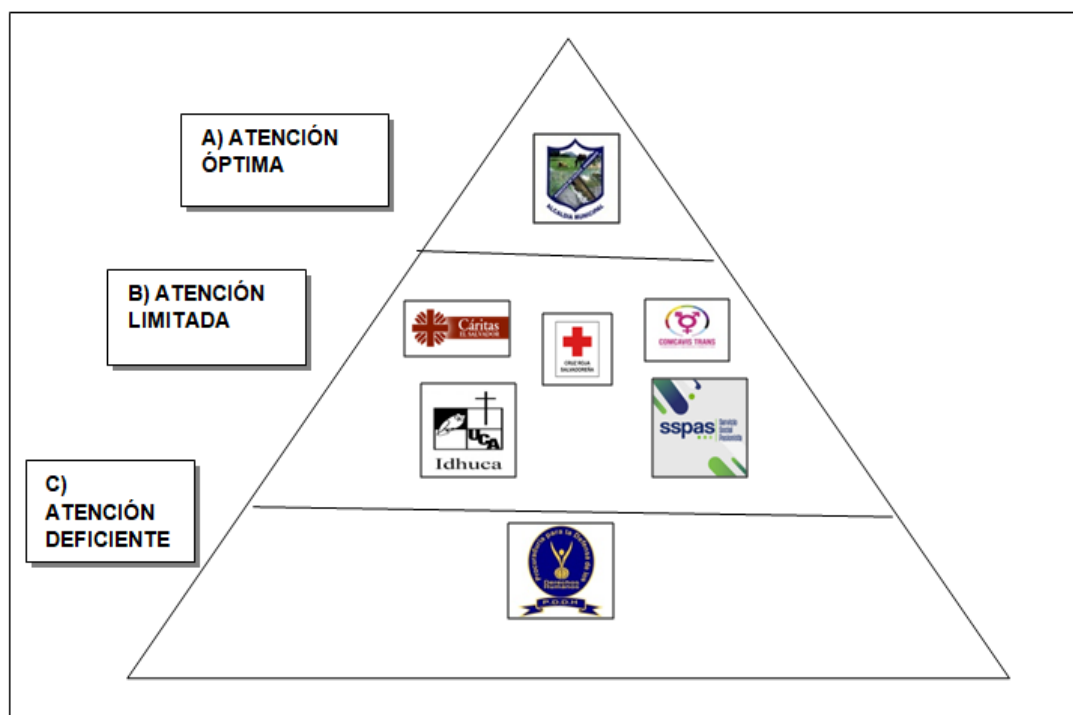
A) ATENCIÓN ÓPTIMA

ALCALDIA MUNICIPAL

B) ATENCIÓN LIMITADA

Cáritas EL SALVADOR

CRUZ ROJA SALVADOREÑA

COMCAVIS TRANS

UCA

Idhuca

sspas Servicio Social Pasionista

C) ATENCIÓN DEFICIENTE

Procuraduría para la Defensa de los Derechos Humanos

P.D.D.H.